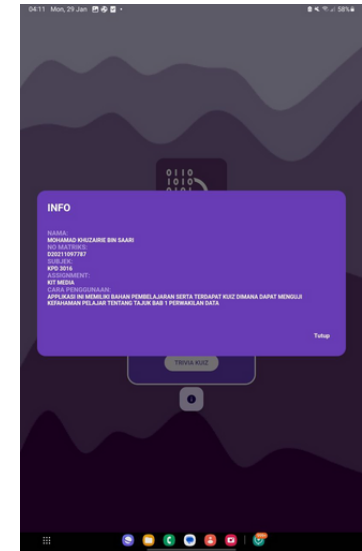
04:11 Mon, 29 Jan

58%

INFO

NAMA:
MOHAMAD KHUZAIRIE BIN SAARI
NO MATRIKS:
D20211097787
SUBJEK:
KPD 3016
ASSIGNMENT:
KIT MEDIA
CARA PENGGUNAAN:
APPLIKASI INI MEMILIKI BAHAN PEMBELAJARAN SERTA TERDAPAT KUIZ DIMANA DAPAT MENGUJI KEFAHAMAN PELAJAR TENTANG TAJUK BAB 1 PERWAKILAN DATA

Tutup

TRIVIA KUIZ